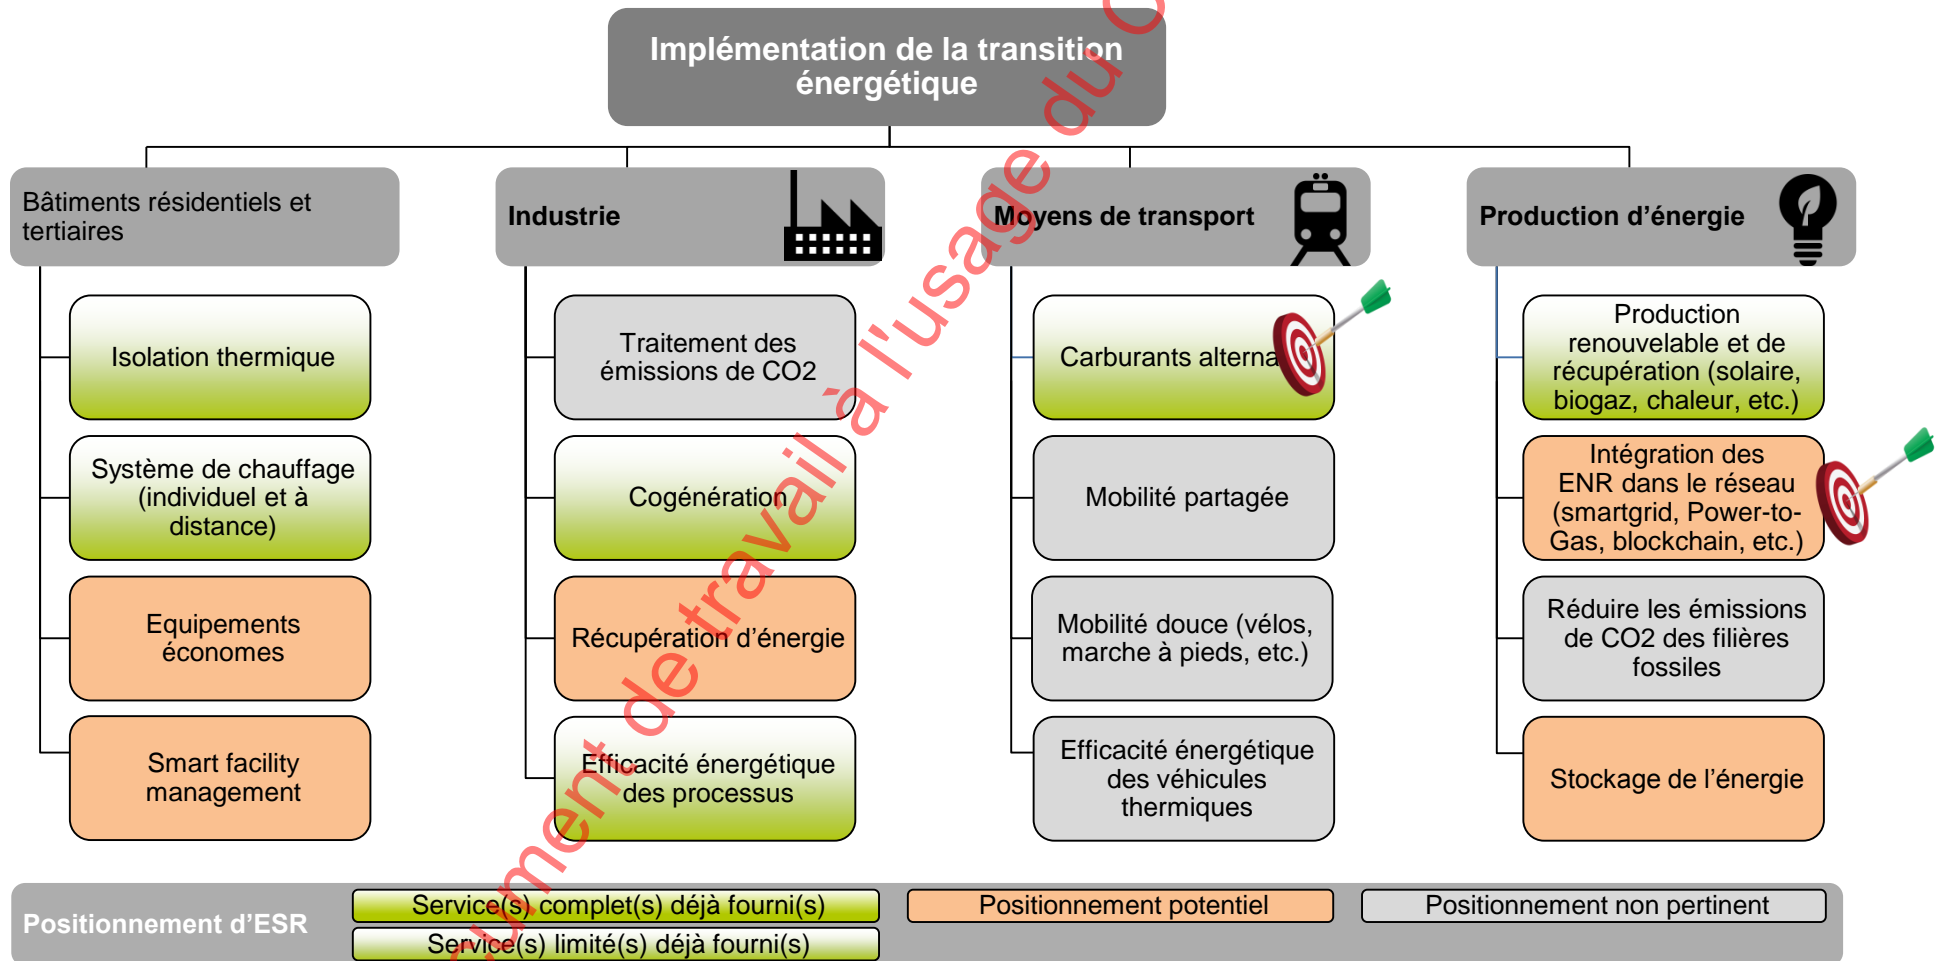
Implémentation de la transition énergétique

Bâtiments résidentiels et tertiaires

Isolation thermique

Système de chauffage (individuel et à distance)

Equipements économes

Smart facility management

Industrie

Traitement des émissions de CO2

Cogénération

Récupération d’énergie

Efficacité énergétique des processus

Moyens de transport

Carburants alterna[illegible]

Mobilité partagée

Mobilité douce (vélos, marche à pieds, etc.)

Efficacité énergétique des véhicules thermiques

Production d’énergie

Production renouvelable et de récupération (solaire, biogaz, chaleur, etc.)

Intégration des ENR dans le réseau (smartgrid, Power-to-Gas, blockchain, etc.)

Réduire les émissions de CO2 des filières fossiles

Stockage de l’énergie

Positionnement d’ESR

Service(s) complet(s) déjà fourni(s)

Service(s) limité(s) déjà fourni(s)

Positionnement potentiel

Positionnement non pertinent

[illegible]ument de travail à l'usage du C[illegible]